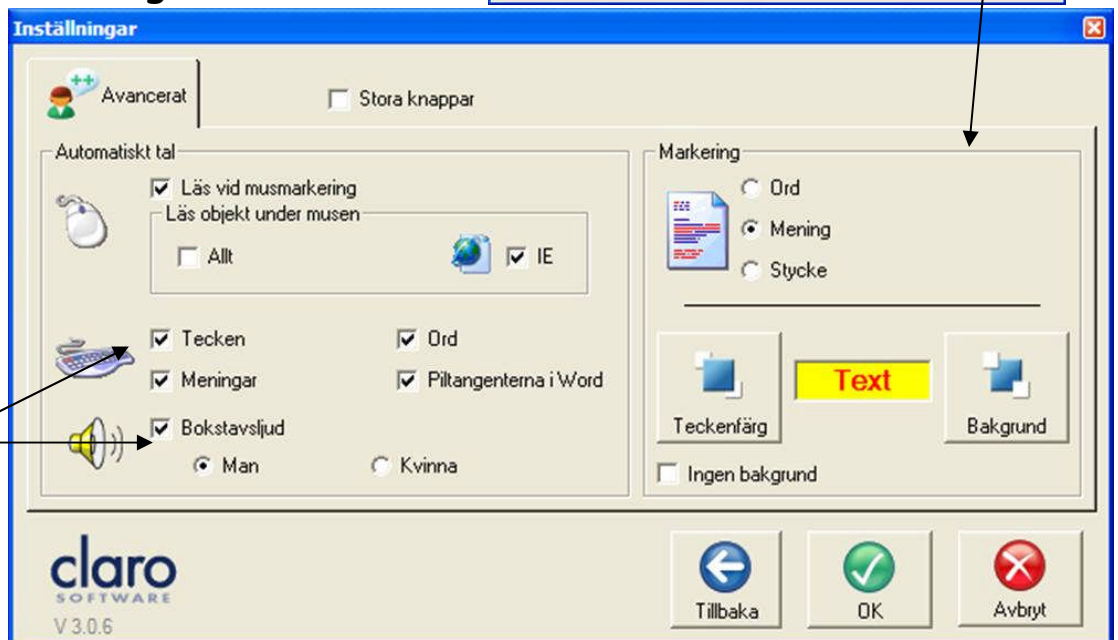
Inställningar

Avancerat

Stora knappar

Automatiskt tal

Läs vid musmarkering

Läs objekt under musen

Allt

IE

Tecken

Ord

Meningar

Piltangenterna i Word

Bokstavsljud

Man

Kvinna

Markering

Ord

Mening

Stycke

Teckenfärg

Text

Bakgrund

Ingen bakgrund

claro SOFTWARE

V 3.0.6

Tillbaka

OK

Avbryt